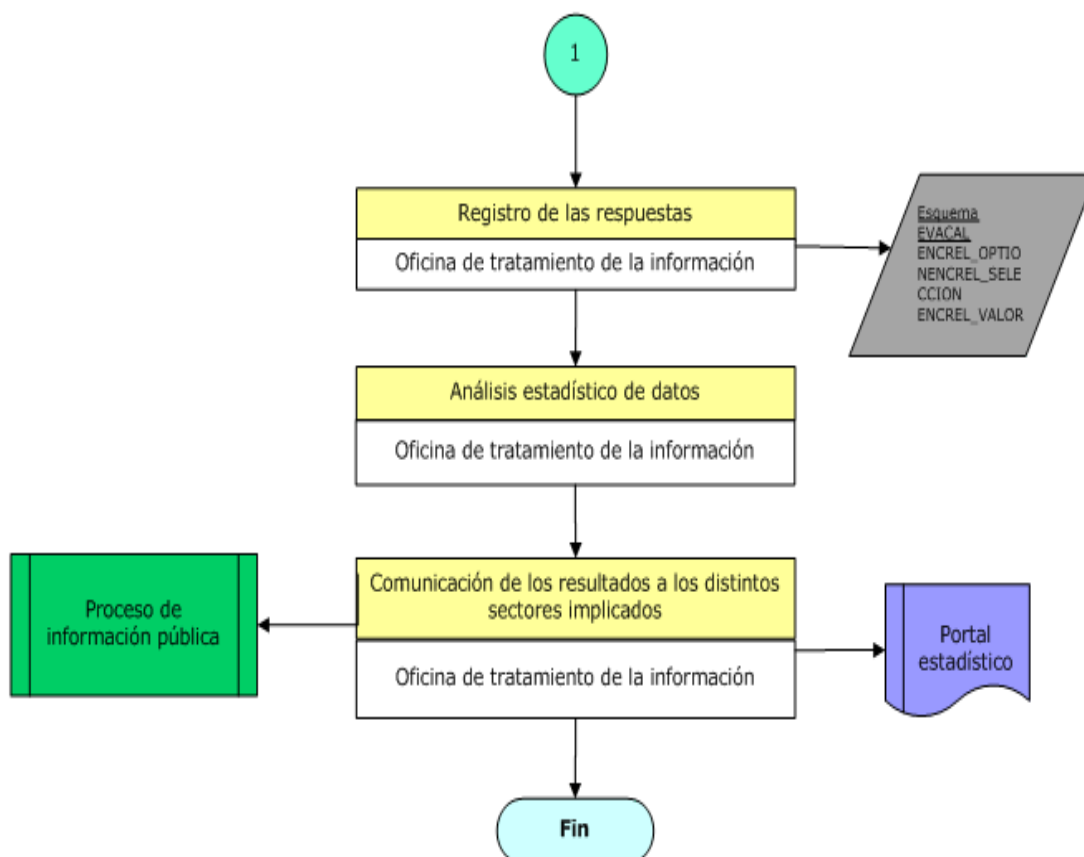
1

Registro de las respuestas

Oficina de tratamiento de la información

Esquema
EVACAL
ENCREL_OPTIO
NENCREL_SELE
CCION
ENCREL_VALOR

Análisis estadístico de datos

Oficina de tratamiento de la información

Proceso de información pública

Comunicación de los resultados a los distintos sectores implicados

Oficina de tratamiento de la información

Portal estadístico

Fin